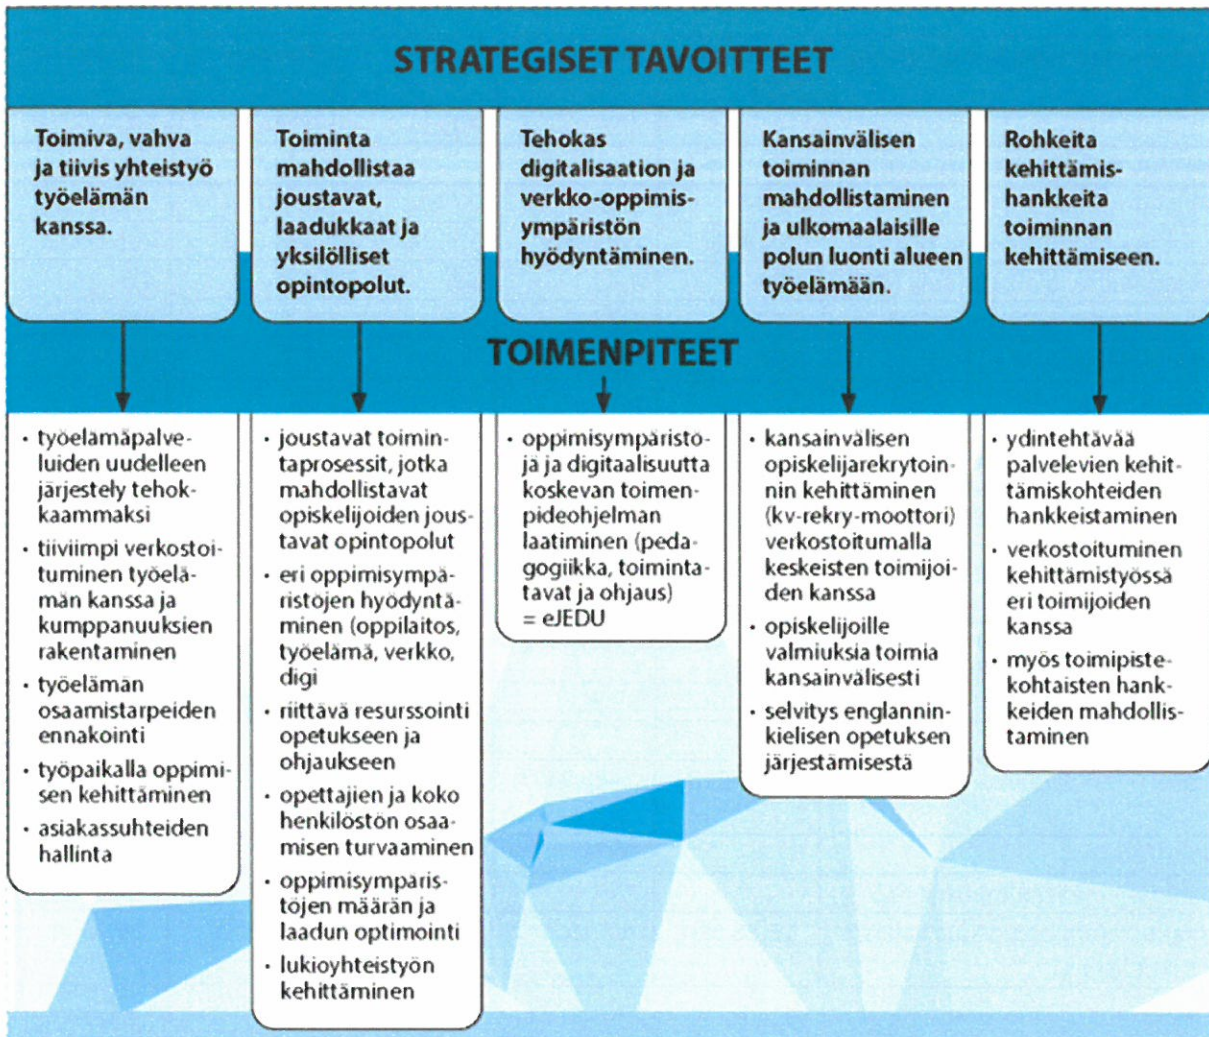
STRATEGISET TAVOITTEET

Toimiva, vahva ja tiivis yhteistyö työelämän kanssa.

Toiminta mahdollistaa joustavat, laadukkaat ja yksilölliset opintopolut.

Tehokas digitalisaation ja verkko-oppimisympäristön hyödyntäminen.

Kansainvälisen toiminnan mahdollistaminen ja ulkomaalaisille polun luonti alueen työelämään.

Rohkeita kehittämishankkeita toiminnan kehittämiseen.

TOIMENPITEET

• työelämäpalveluiden uudelleen järjestely tehokkaammaksi
• tiiviimpi verkostoituminen työelämän kanssa ja kumppanuuksien rakentaminen
• työelämän osaamistarpeiden ennakointi
• työpaikalla oppimisen kehittäminen
• asiakassuhteiden hallinta

• joustavat toimintaprosessit, jotka mahdollistavat opiskelijoiden joustavat opintopolut
• eri oppimisympäristöjen hyödyntäminen (oppilaitos, työelämä, verkko, digi
• riittävä resurssointi opetukseen ja ohjaukseen
• opettajien ja koko henkilöstön osaamisen turvaaminen
• oppimisympäristöjen määrän ja laadun optimointi
• lukioyhteistyön kehittäminen

• oppimisympäristöjä ja digitaalisuutta koskevan toimenpideohjelman laatiminen (pedagogiikka, toimintatavat ja ohjaus) = eJEDU

• kansainvälisen opiskelijarekrytoinnin kehittäminen (kv-rekry-moottori) verkostoitumalla keskeisten toimijoiden kanssa
• opiskelijoille valmiuksia toimia kansainvälisesti
• selvitys englanninkielisen opetuksen järjestämisestä

• ydintehtävää palvelevien kehittämiskohteiden hankkeistaminen
• verkostoituminen kehittämistyössä eri toimijoiden kanssa
• myös toimipistekohtaisten hankkeiden mahdollistaminen